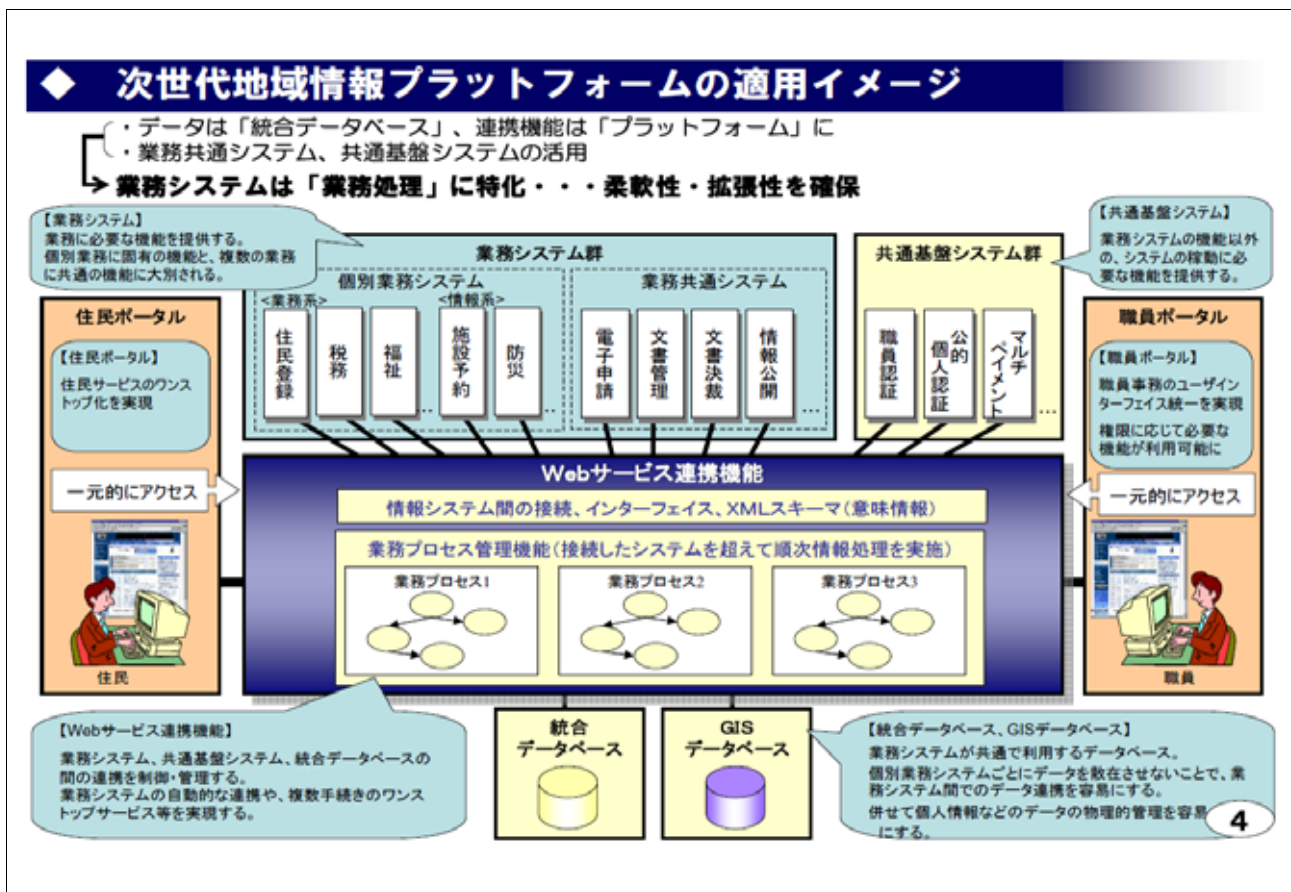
◆ 次世代地域情報プラットフォームの適用イメージ

・データは「統合データベース」、連携機能は「プラットフォーム」に
・業務共通システム、共通基盤システムの活用

業務システムは「業務処理」に特化・・・柔軟性・拡張性を確保

【業務システム】
業務に必要な機能を提供する。
個別業務に固有の機能と、複数の業務に共通の機能に大別される。

業務システム群

個別業務システム
<業務系>
住民登録
税務
福祉
<情報系>
施設予約
防災
…

業務共通システム
電子申請
文書管理
文書決裁
情報公開
…

共通基盤システム群
職員認証
公的個人認証
マルチペイメント
…

【共通基盤システム】
業務システムの機能以外の、システムの稼動に必要な機能を提供する。

住民ポータル
【住民ポータル】
住民サービスのワンストップ化を実現

一元的にアクセス

住民

職員ポータル
【職員ポータル】
職員事務のユーザインターフェイス統一を実現
権限に応じて必要な機能が利用可能に

一元的にアクセス

職員

Webサービス連携機能
情報システム間の接続、インターフェイス、XMLスキーマ(意味情報)
業務プロセス管理機能(接続したシステムを超えて順次情報処理を実施)
業務プロセス1
業務プロセス2
業務プロセス3

【Webサービス連携機能】
業務システム、共通基盤システム、統合データベースの間の連携を制御・管理する。
業務システムの自動的な連携や、複数手続きのワンストップサービス等を実現する。

統合データベース

GISデータベース

【統合データベース、GISデータベース】
業務システムが共通で利用するデータベース。
個別業務システムごとにデータを散在させないことで、業務システム間でのデータ連携を容易にする。
併せて個人情報などのデータの物理的管理を容易にする。

4